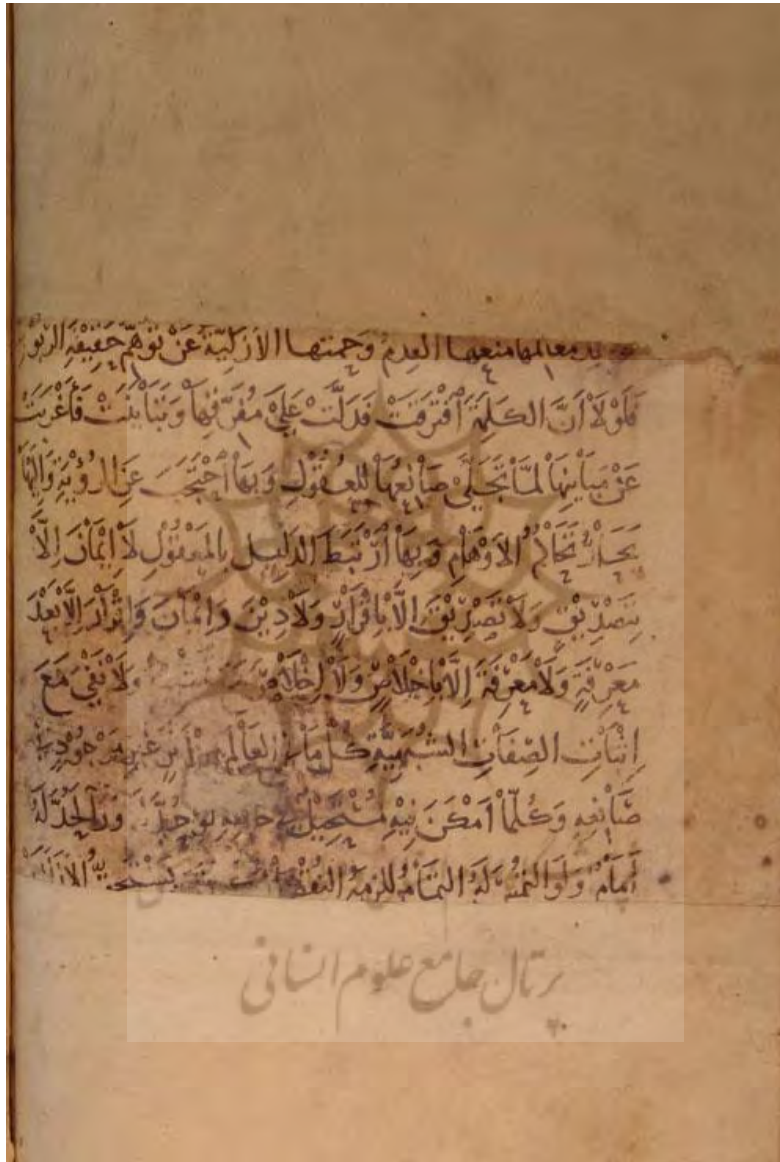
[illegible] بمعالمها منعها العدم وحمتها الازلية عن توهم حقيقة الربو
فلولا ان الكلمة افترقت فدلت على مفرقها وتباينت فاعربت
عن مباينها لما تجلى صانعها للعقول وبها احتجب عن الرؤية والها
تحاكم الاوهام وبها ارتبط الدليل بالمعقول لا ايمان الا
بتصديق ولا تصديق الا باقرار ولا دين الا بمعرفة ولا اقرار الا بعد
معرفة ولا معرفة الا باخلاص ولا اخلاص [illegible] لا نفي مع
اثبات الصفات التشبيهية كل ما في العالم اثر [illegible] وجود
صانعه وكلما امكن فيه مستحيل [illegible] وله الحمد له
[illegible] ولو الحمد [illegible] الا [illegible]

پرتال جامع علوم انسانی